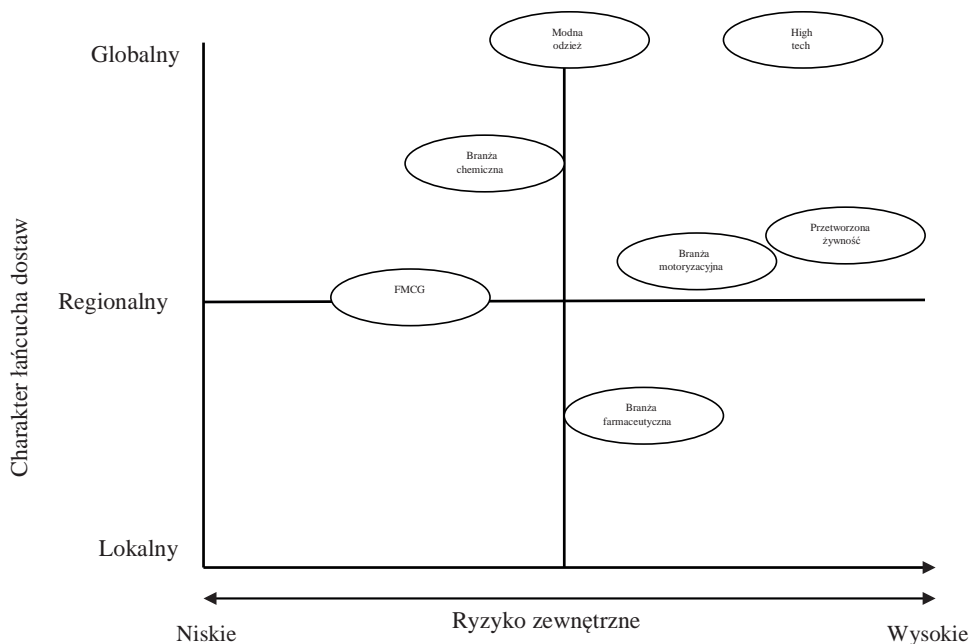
Charakter łańcucha dostaw

Globalny

Regionalny

Lokalny

Modna odzież

High tech

Branża chemiczna

Przetworzona żywność

Branża motoryzacyjna

FMCG

Branża farmaceutyczna

Niskie

Ryzyko zewnętrzne

Wysokie